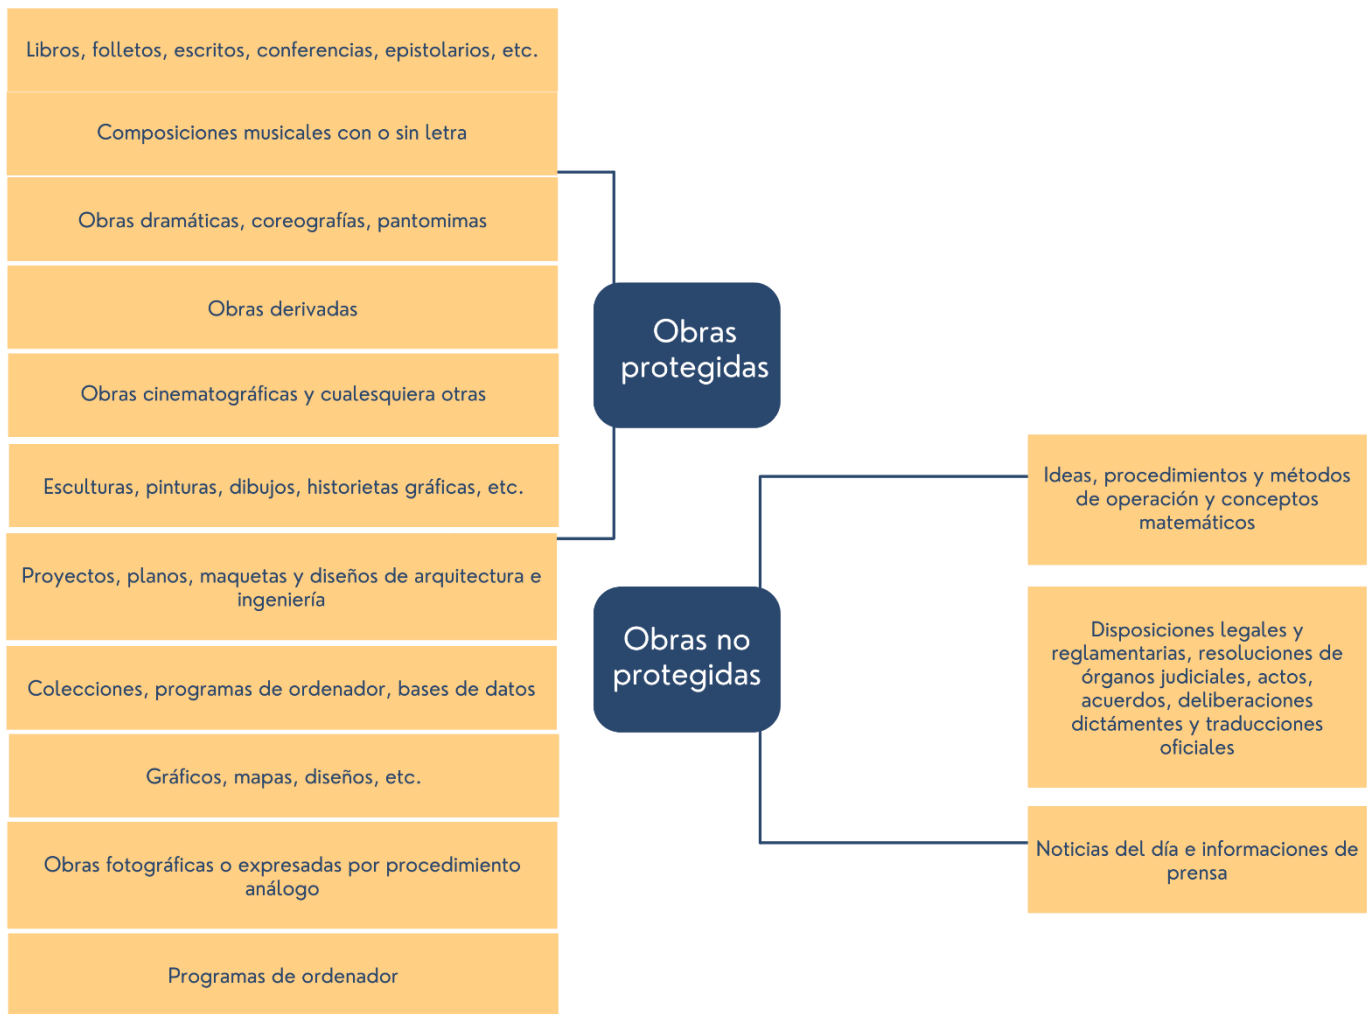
Libros, folletos, escritos, conferencias, epistolarios, etc.

Composiciones musicales con o sin letra

Obras dramáticas, coreografías, pantomimas

Obras derivadas

Obras cinematográficas y cualesquiera otras

Esculturas, pinturas, dibujos, historietas gráficas, etc.

Proyectos, planos, maquetas y diseños de arquitectura e ingeniería

Colecciones, programas de ordenador, bases de datos

Gráficos, mapas, diseños, etc.

Obras fotográficas o expresadas por procedimiento análogo

Programas de ordenador

Obras protegidas

Obras no protegidas

Ideas, procedimientos y métodos de operación y conceptos matemáticos

Disposiciones legales y reglamentarias, resoluciones de órganos judiciales, actos, acuerdos, deliberaciones dictámentes y traducciones oficiales

Noticias del día e informaciones de prensa